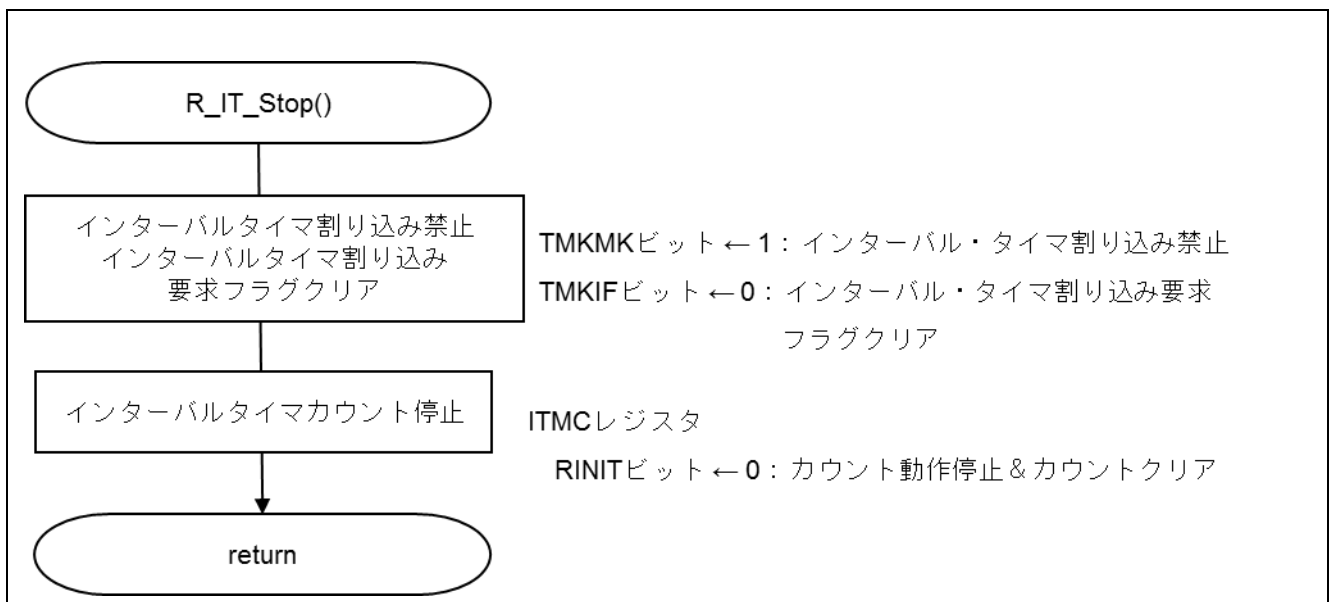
R_IT_Stop()

インターバルタイマ割り込み禁止
インターバルタイマ割り込み
要求フラグクリア

TMKMKビット←1：インターバル・タイマ割り込み禁止

TMKIFビット←0：インターバル・タイマ割り込み要求
フラグクリア

インターバルタイマカウント停止

ITMCレジスタ

RINITビット←0：カウント動作停止＆カウントクリア

return